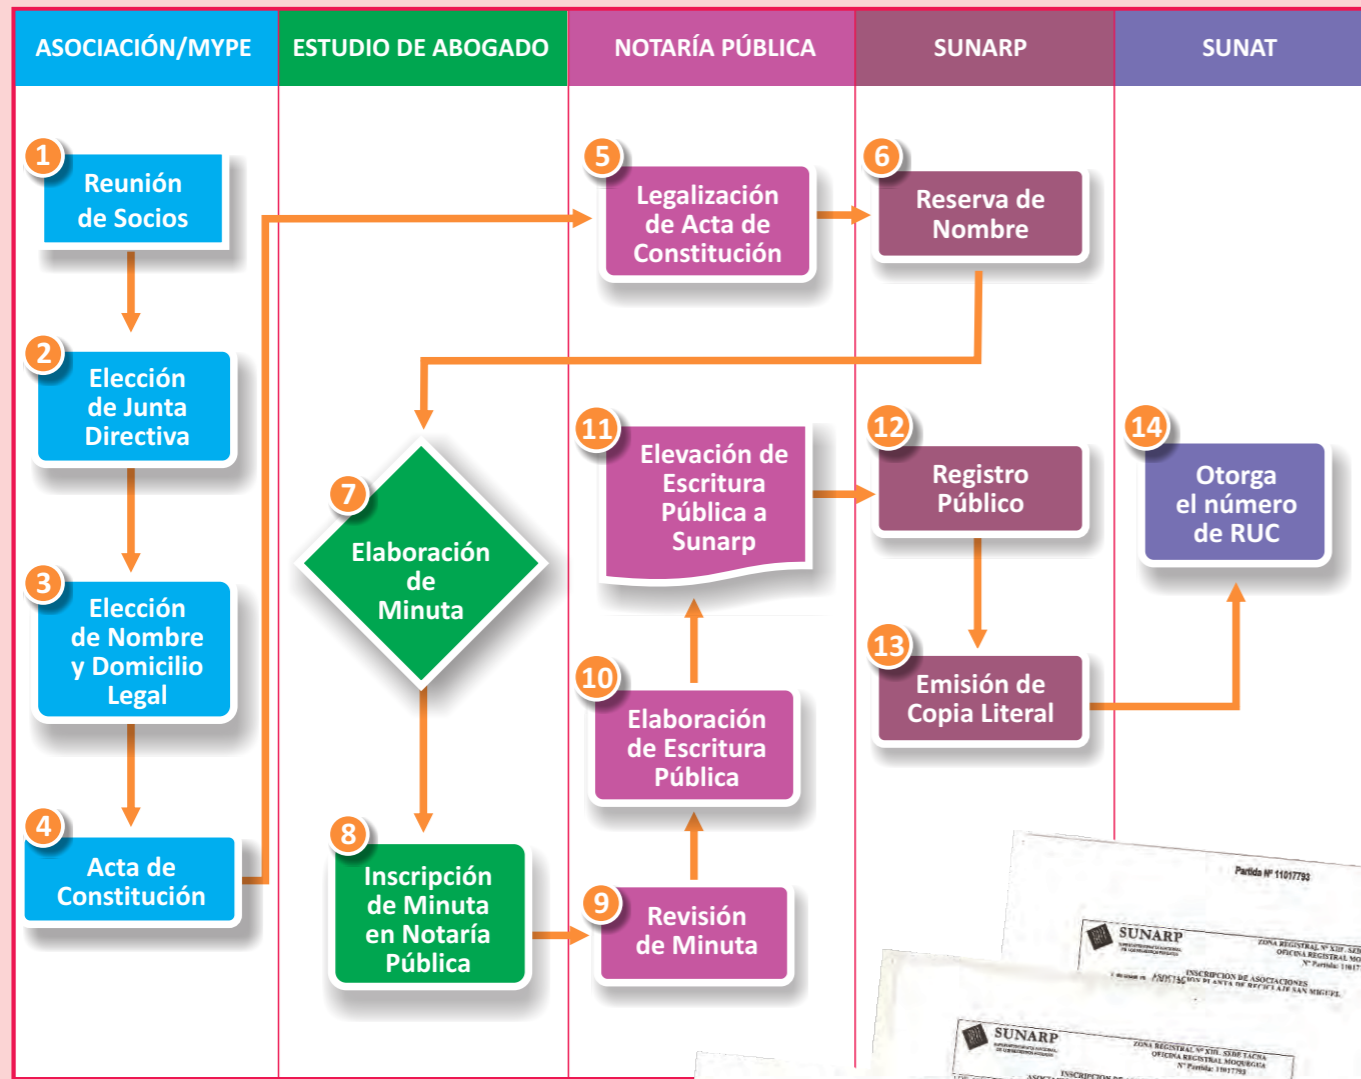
ASOCIACIÓN/MYPE
ESTUDIO DE ABOGADO
NOTARÍA PÚBLICA
SUNARP
SUNAT

1 Reunión de Socios

2 Elección de Junta Directiva

3 Elección de Nombre y Domicilio Legal

4 Acta de Constitución

5 Legalización de Acta de Constitución

6 Reserva de Nombre

7 Elaboración de Minuta

8 Inscripción de Minuta en Notaría Pública

9 Revisión de Minuta

10 Elaboración de Escritura Pública

11 Elevación de Escritura Pública a Sunarp

12 Registro Público

13 Emisión de Copia Literal

14 Otorga el número de RUC

Partida Nº 11017793
SUNARP
ZONA REGISTRAL Nº XIII - SEDE TACNA
OFICINA REGISTRAL MOQUEGUA
Nº Partida: 11017793
INSCRIPCION DE ASOCIACIONES
ASOCIACION PLANTA DE RECICLAJE SAN MIGUEL
SUNARP
ZONA REGISTRAL Nº XIII - SEDE TACNA
OFICINA REGISTRAL MOQUEGUA
Nº Partida: 11017793
INSCRIPCION DE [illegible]